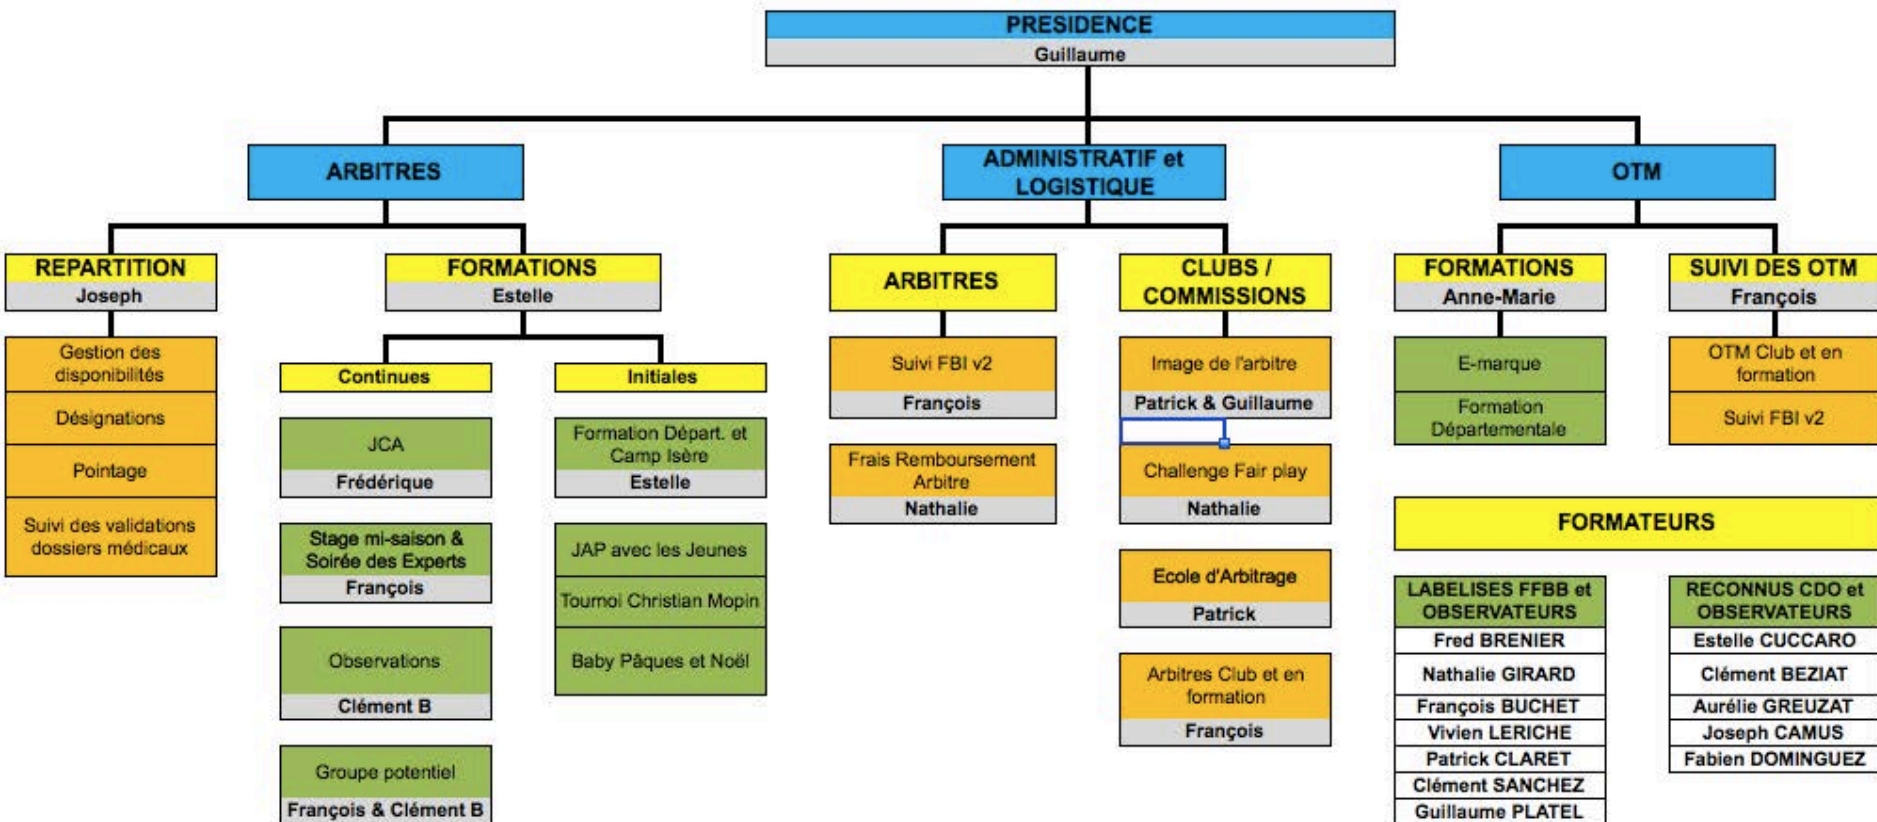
PRESIDENCE
Guillaume

ARBITRES

REPARTITION
Joseph

Gestion des disponibilités
Désignations
Pointage
Suivi des validations dossiers médicaux

FORMATIONS
Estelle

Continues

JCA
Frédérique

Stage mi-saison & Soirée des Experts
François

Observations
Clément B

Groupe potentiel
François & Clément B

Initiales

Formation Départ. et Camp Isère
Estelle

JAP avec les Jeunes
Tournoi Christian Mopin
Baby Pâques et Noël

ADMINISTRATIF et LOGISTIQUE

ARBITRES

Suivi FBI v2
François

Frais Remboursement Arbitre
Nathalie

CLUBS / COMMISSIONS

Image de l'arbitre
Patrick & Guillaume

Challenge Fair play
Nathalie

Ecole d'Arbitrage
Patrick

Arbitres Club et en formation
François

OTM

FORMATIONS
Anne-Marie

E-marque
Formation Départementale

SUIVI DES OTM
François

OTM Club et en formation
Suivi FBI v2

FORMATEURS

| LABELISES FFBB et OBSERVATEURS |
|---|
| Fred BRENIER |
| Nathalie GIRARD |
| François BUCHET |
| Vivien LERICHE |
| Patrick CLARET |
| Clément SANCHEZ |
| Guillaume PLATEL |

| RECONNUS CDO et OBSERVATEURS |
|---|
| Estelle CUCCARO |
| Clément BEZIAT |
| Aurélie GREUZAT |
| Joseph CAMUS |
| Fabien DOMINGUEZ |